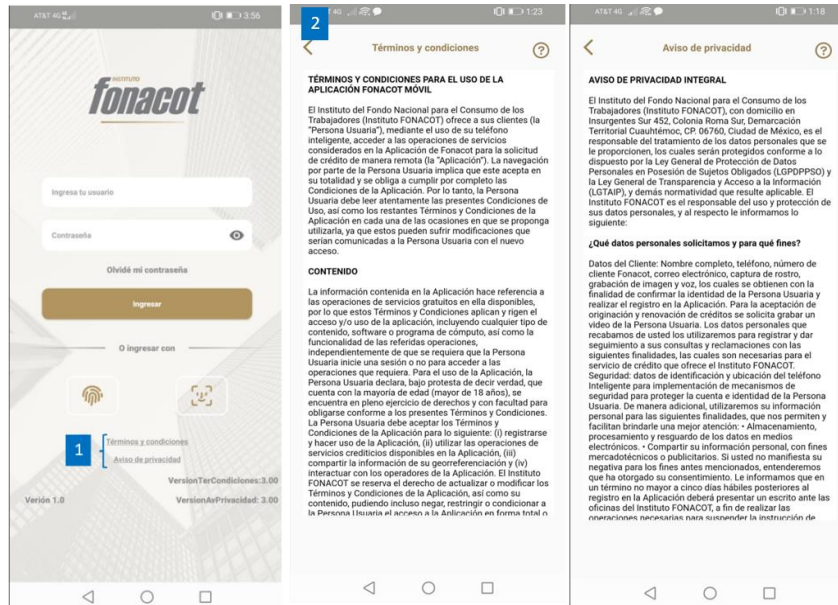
AT&T 4G 3:56

INSTITUTO
fonacot

Ingresa tu usuario

Contraseña

Olvidé mi contraseña

Ingresar

O ingresar con

1

Términos y condiciones

Aviso de privacidad

VersionTerCondiciones: 3.00

Verión 1.0

VersionAvPrivacidad: 3.00

2

AT&T 4G 1:23

Términos y condiciones

TÉRMINOS Y CONDICIONES PARA EL USO DE LA APLICACIÓN FONACOT MÓVIL

El Instituto del Fondo Nacional para el Consumo de los Trabajadores (Instituto FONACOT) ofrece a sus clientes (la "Persona Usuaria"), mediante el uso de su teléfono inteligente, acceder a las operaciones de servicios considerados en la Aplicación de Fonacot para la solicitud de crédito de manera remota (la "Aplicación"). La navegación por parte de la Persona Usuaria implica que este acepta en su totalidad y se obliga a cumplir por completo las Condiciones de la Aplicación. Por lo tanto, la Persona Usuaria debe leer atentamente las presentes Condiciones de Uso, así como los restantes Términos y Condiciones de la Aplicación en cada una de las ocasiones en que se proponga utilizarla, ya que estos pueden sufrir modificaciones que serían comunicadas a la Persona Usuaria con el nuevo acceso.

CONTENIDO

La información contenida en la Aplicación hace referencia a las operaciones de servicios gratuitos en ella disponibles, por lo que estos Términos y Condiciones aplican y rigen el acceso y/o uso de la aplicación, incluyendo cualquier tipo de contenido, software o programa de cómputo, así como la funcionalidad de las referidas operaciones, independientemente de que se requiera que la Persona Usuaria inicie una sesión o no para acceder a las operaciones que requiera. Para el uso de la Aplicación, la Persona Usuaria declara, bajo protesta de decir verdad, que cuenta con la mayoría de edad (mayor de 18 años), se encuentra en pleno ejercicio de derechos y con facultad para obligarse conforme a los presentes Términos y Condiciones. La Persona Usuaria debe aceptar los Términos y Condiciones de la Aplicación para lo siguiente: (i) registrarse y hacer uso de la Aplicación, (ii) utilizar las operaciones de servicios crediticios disponibles en la Aplicación, (iii) compartir la información de su georeferenciación y (iv) interactuar con los operadores de la Aplicación. El Instituto FONACOT se reserva el derecho de actualizar o modificar los Términos y Condiciones de la Aplicación, así como su contenido, pudiendo incluso negar, restringir o condicionar a la Persona Usuaria el acceso a la Aplicación en forma total o

AT&T 4G 1:18

Aviso de privacidad

AVISO DE PRIVACIDAD INTEGRAL

El Instituto del Fondo Nacional para el Consumo de los Trabajadores (Instituto FONACOT), con domicilio en Insurgentes Sur 452, Colonia Roma Sur, Demarcación Territorial Cuauhtémoc, CP. 06760, Ciudad de México, es el responsable del tratamiento de los datos personales que se le proporcionen, los cuales serán protegidos conforme a lo dispuesto por la Ley General de Protección de Datos Personales en Posesión de Sujetos Obligados (LGPDPPSO) y la Ley General de Transparencia y Acceso a la Información (LGTAIP), y demás normatividad que resulte aplicable. El Instituto FONACOT es el responsable del uso y protección de sus datos personales, y al respecto le informamos lo siguiente:

¿Qué datos personales solicitamos y para qué fines?

Datos del Cliente: Nombre completo, teléfono, número de cliente Fonacot, correo electrónico, captura de rostro, grabación de imagen y voz, los cuales se obtienen con la finalidad de confirmar la identidad de la Persona Usuaria y realizar el registro en la Aplicación. Para la aceptación de originación y renovación de créditos se solicita grabar un video de la Persona Usuaria. Los datos personales que recabamos de usted los utilizaremos para registrar y dar seguimiento a sus consultas y reclamaciones con las siguientes finalidades, las cuales son necesarias para el servicio de crédito que ofrece el Instituto FONACOT. Seguridad: datos de identificación y ubicación del teléfono Inteligente para implementación de mecanismos de seguridad para proteger la cuenta e identidad de la Persona Usuaria. De manera adicional, utilizaremos su información personal para las siguientes finalidades, que nos permiten y facilitan brindarle una mejor atención: • Almacenamiento, procesamiento y resguardo de los datos en medios electrónicos. • Compartir su información personal, con fines mercadotécnicos o publicitarios. Si usted no manifiesta su negativa para los fines antes mencionados, entenderemos que ha otorgado su consentimiento. Le informamos que en un término no mayor a cinco días hábiles posteriores al registro en la Aplicación deberá presentar un escrito ante las oficinas del Instituto FONACOT, a fin de realizar las operaciones necesarias para suspender la instrucción de